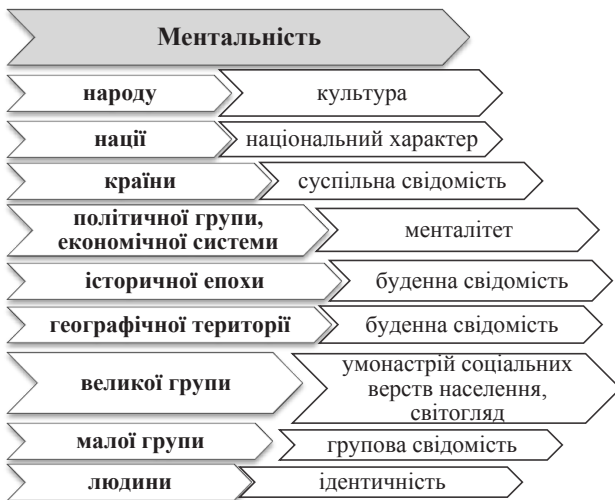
Ментальність

| | |
|---|---|
| народу | культура |
| нації | національний характер |
| країни | суспільна свідомість |
| політичної групи, економічної системи | менталітет |
| історичної епохи | буденна свідомість |
| географічної території | буденна свідомість |
| великої групи | умонастрій соціальних верств населення, світогляд |
| малої групи | групова свідомість |
| людини | ідентичність |